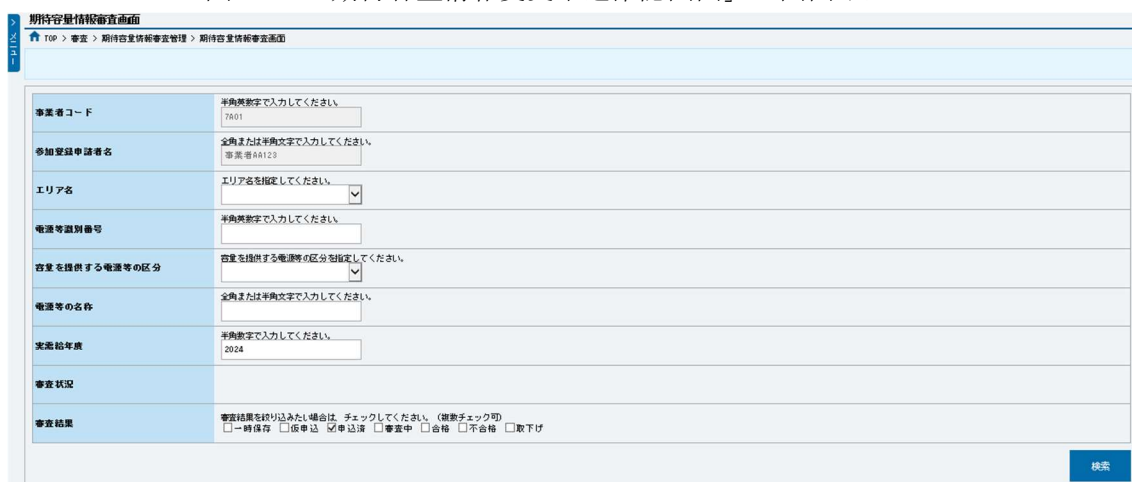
期待容量情報審査画面

メニュー

TOP > 審査 > 期待容量情報審査管理 > 期待容量情報審査画面

| | |
|---|---|
| 事業者コード | 半角英数字で入力してください。 7A01 |
| 参加登録申請者名 | 全角または半角文字で入力してください。 事業者AA123 |
| エリア名 | エリア名を指定してください。 |
| 電源等識別番号 | 半角英数字で入力してください。 |
| 容量を提供する電源等の区分 | 容量を提供する電源等の区分を指定してください。 |
| 電源等の名称 | 全角または半角文字で入力してください。 |
| 実需給年度 | 半角数字で入力してください。 2024 |
| 審査状況 | |
| 審査結果 | 審査結果を絞り込みたい場合は、チェックしてください。（複数チェック可） □一時保存 □仮申込 ☑申込済 □審査中 □合格 □不合格 □取下げ |

検索